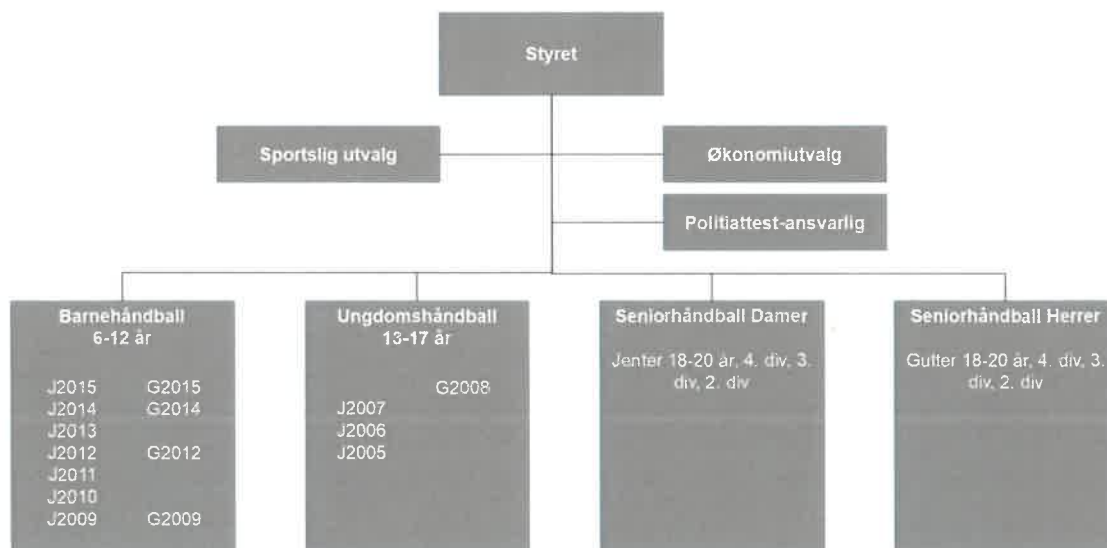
Styret

Sportslig utvalg

Økonomiutvalg

Politiattest-ansvarlig

Barnehåndball
6-12 år

J2015 G2015
J2014 G2014
J2013
J2012 G2012
J2011
J2010
J2009 G2009

Ungdomshåndball
13-17 år

G2008
J2007
J2006
J2005

Seniorhåndball Damer

Jenter 18-20 år, 4. div, 3. div, 2. div

Seniorhåndball Herrer

Gutter 18-20 år, 4. div, 3. div, 2. div